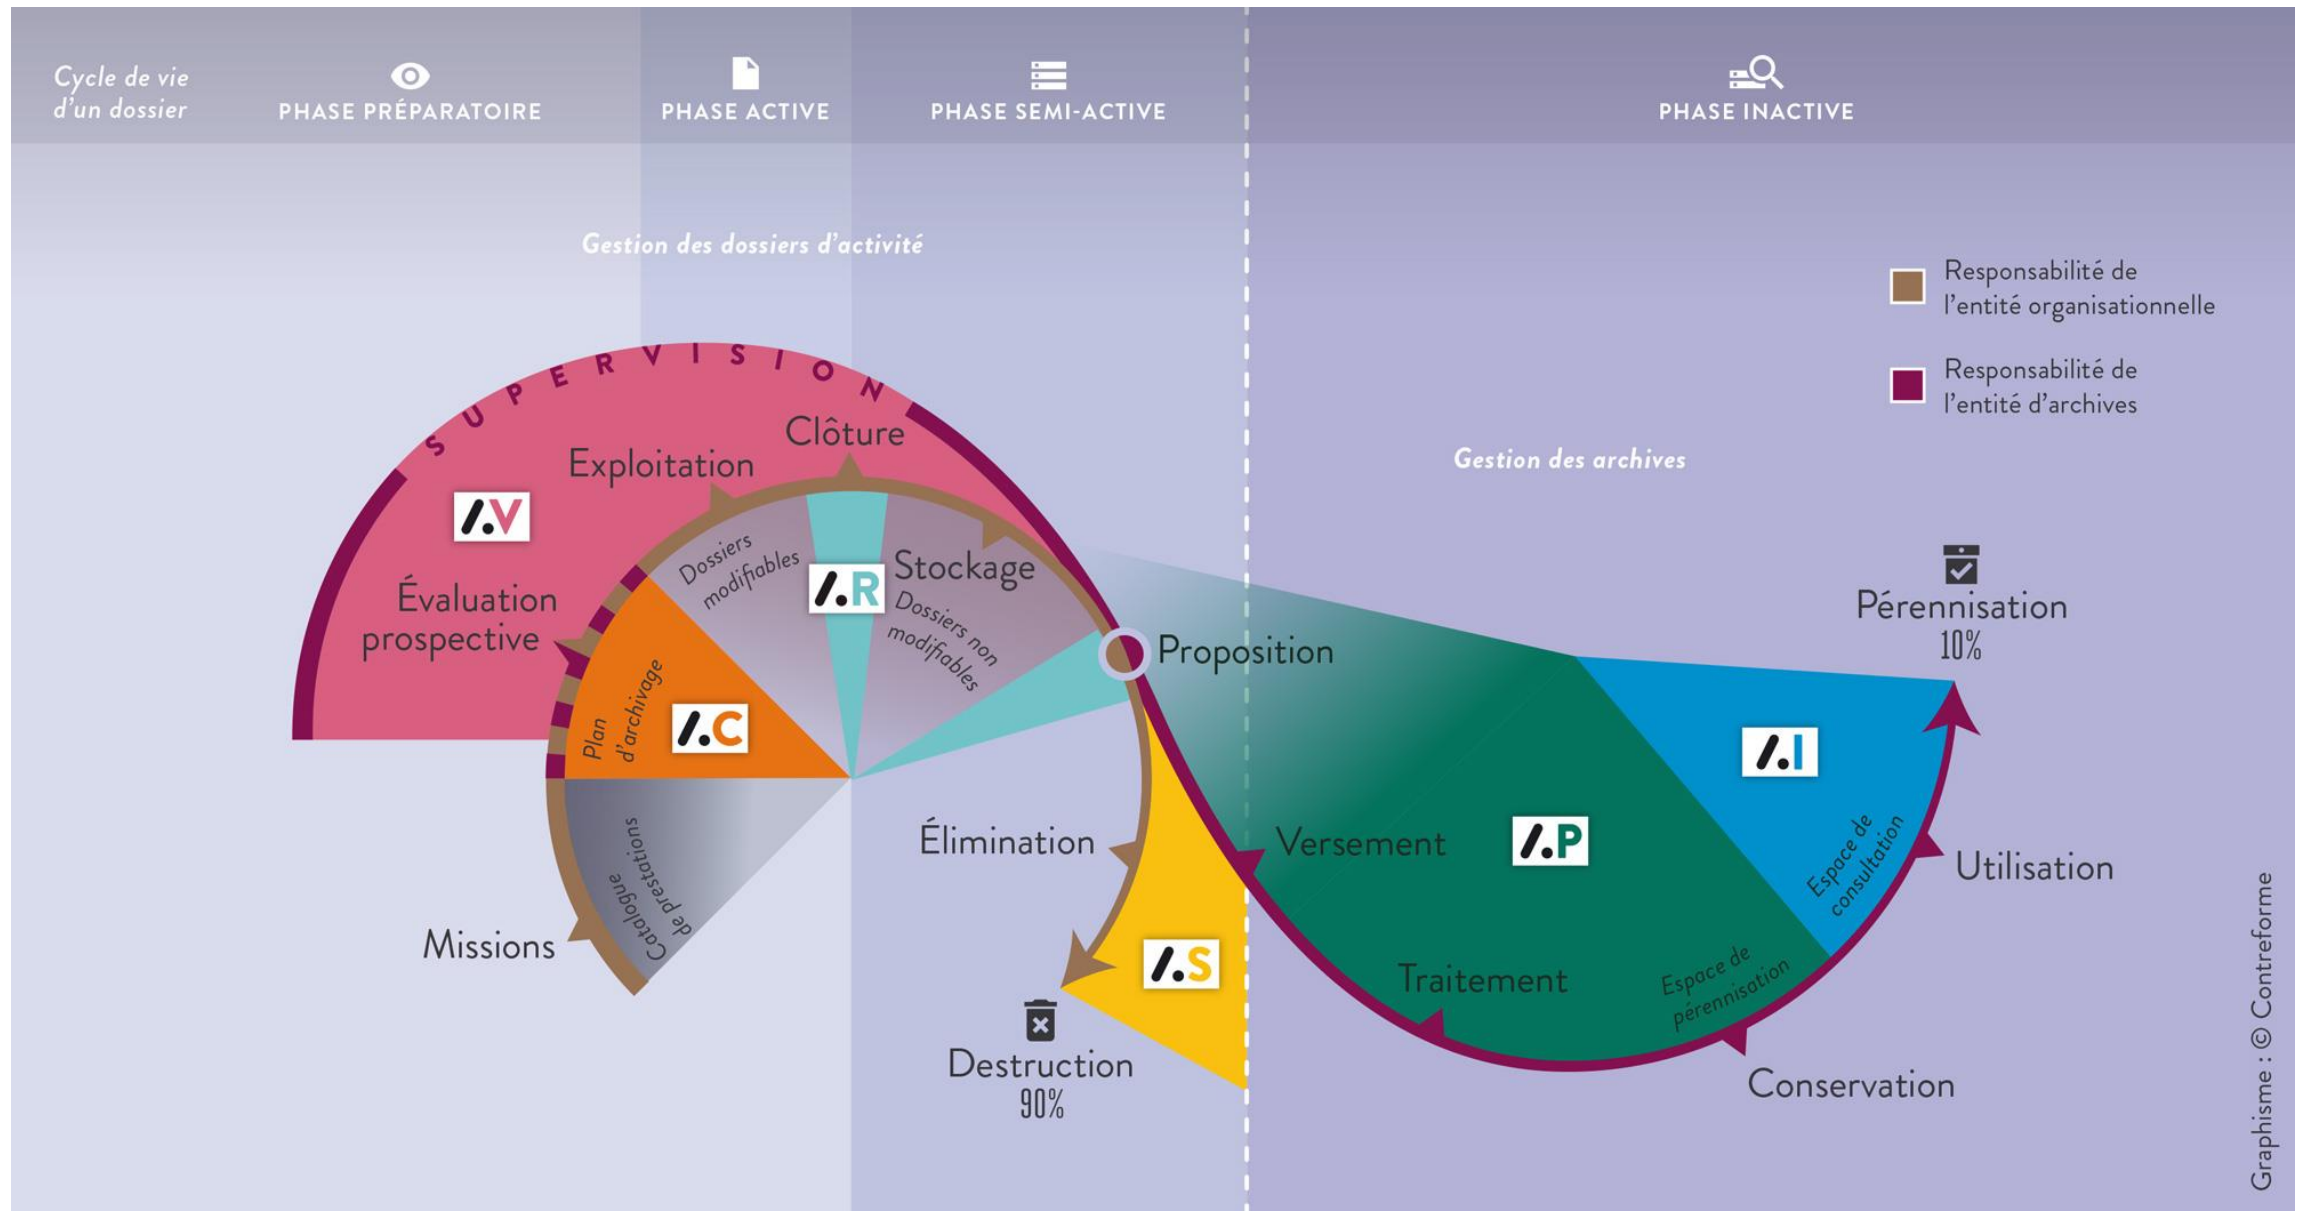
Cycle de vie d'un dossier

PHASE PRÉPARATOIRE

PHASE ACTIVE

PHASE SEMI-ACTIVE

PHASE INACTIVE

Gestion des dossiers d'activité

Responsabilité de l'entité organisationnelle

Responsabilité de l'entité d'archives

SUPERVISION

Clôture

Exploitation

/.V

Évaluation prospective

Dossiers modifiables

/.R

Stockage

Dossiers non modifiables

Gestion des archives

Pérennisation
10%

Proposition

Plan d'archivage

/.C

/.I

Catalogue de prestations

Élimination

Versement

/.P

Espace de consultation

Utilisation

Missions

/.S

Traitement

Espace de pérennisation

Destruction
90%

Conservation

Graphisme : © Contreforme